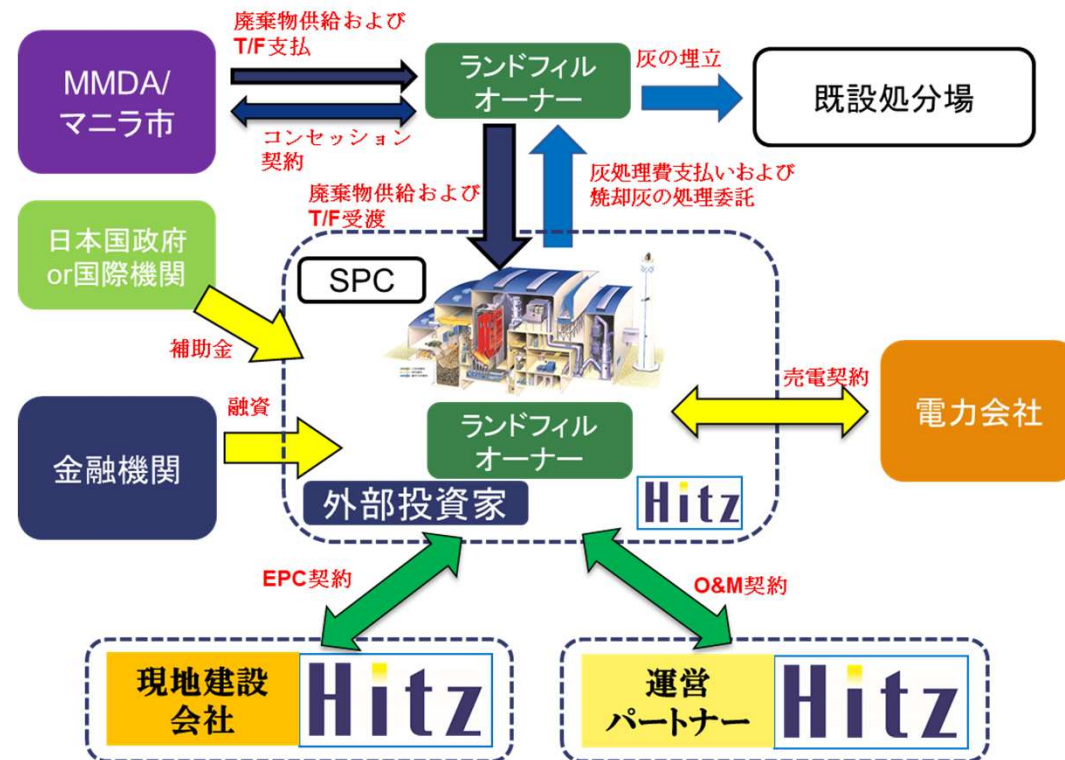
MMDA/
マニラ市

廃棄物供給および
T/F支払

コンセッション
契約

ランドフィル
オーナー

灰の埋立

既設処分場

廃棄物供給および
T/F受渡

灰処理費支払いおよび
焼却灰の処理委託

日本国政府
or国際機関

補助金

SPC

融資

金融機関

ランドフィル
オーナー

外部投資家

Hitz

売電契約

電力会社

EPC契約

O&M契約

現地建設
会社

Hitz

運営
パートナー

Hitz